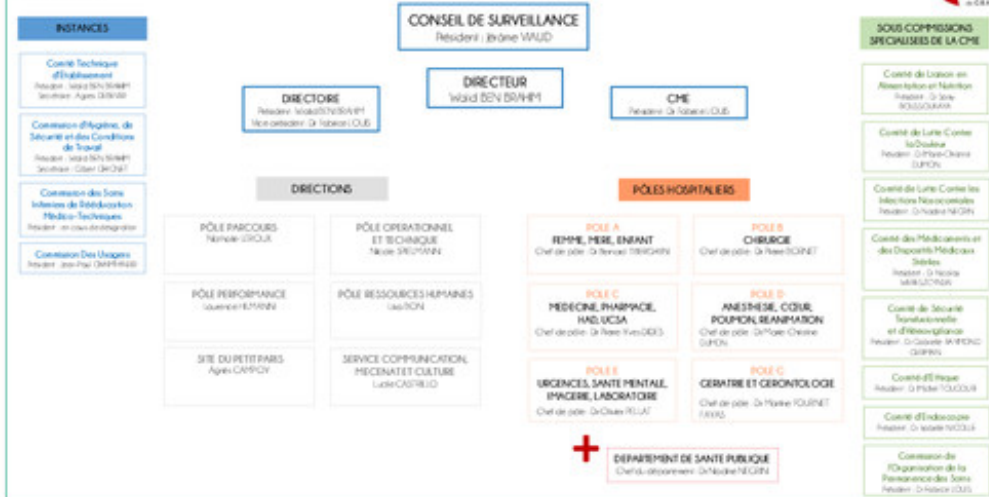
INSTANCES

Comité Technique d'Établissement
Président : Walid BEN BRAHIM
Secrétaire : Agnès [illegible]

Commission d'Hygiène, de Sécurité et des Conditions de Travail
Président : Walid BEN BRAHIM
Secrétaire : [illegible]

Commission des Soins Infirmiers de Rééducation Médico-Techniques
Président : en cours de désignation

Commission Des Usagers
Président : Jean-Paul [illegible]

CONSEIL DE SURVEILLANCE
Président : Jérôme WAUD

DIRECTEUR
Walid BEN BRAHIM

DIRECTOIRE
Président : Walid BEN BRAHIM
Vice-président : Dr Fabrice LOUIS

CME
Président : Dr Fabrice LOUIS

DIRECTIONS

PÔLE PARCOURS
Nathalie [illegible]

PÔLE OPERATIONNEL ET TECHNIQUE
Nicole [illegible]

PÔLE PERFORMANCE
Laurence HUMANN

PÔLE RESSOURCES HUMAINES
Lea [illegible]

SITE DU PETIT PARIS
Agnès CAMPOY

SERVICE COMMUNICATION, MECENAT ET CULTURE
Lucile CASTRILLO

PÔLES HOSPITALIERS

POLE A
FEMME, MERE, ENFANT
Chef de pôle : Dr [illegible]

POLE B
CHIRURGIE
Chef de pôle : Dr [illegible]

POLE C
MEDECINE, PHARMACIE, HAD, UCSA
Chef de pôle : Dr Pierre-Yves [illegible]

POLE D
ANESTHESIE, CŒUR, POUMON, REANIMATION
Chef de pôle : Dr Marie-Christine DUMON

POLE E
URGENCES, SANTE MENTALE, IMAGERIE, LABORATOIRE
Chef de pôle : Dr Olivier PELLAT

POLE G
GERIATRIE ET GERONTOLOGIE
Chef de pôle : Dr Martine FOURNET FAYARD

DEPARTEMENT DE SANTE PUBLIQUE
Chef du département : Dr Nadine NEGRIN

SOUS COMMISSIONS SPECIALISEES DE LA CME

Comité de Liaison en Alimentation et Nutrition
Président : Dr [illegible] BOUSSOUMAYA

Comité de Lutte Contre la Douleur
Président : Dr Marie-Christine DUMON

Comité de Lutte Contre les Infections Nosocomiales
Président : Dr Nadine NEGRIN

Comité des Médicaments et des Dispositifs Médicaux Stériles
Président : Dr Nicolas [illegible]

Comité de Sécurité Transfusionnelle et d'Hémovigilance
Président : Dr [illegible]

Comité d'Ethique
Président : Dr Michel TOUCOUR

Comité d'Endoscopie
Président : Dr Isabelle NICOLE

Commission de l'Organisation de la Permanence des Soins
Président : Dr Fabrice LOUIS